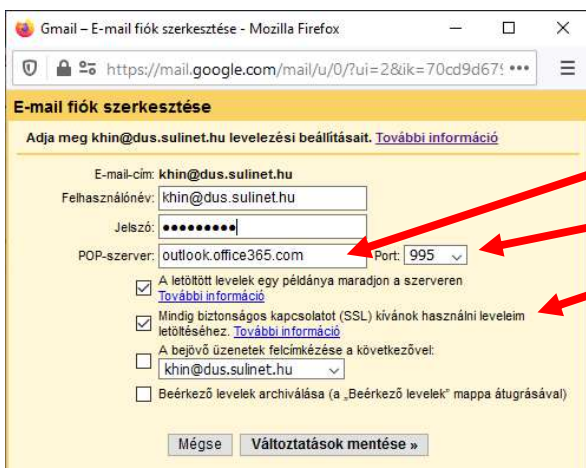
Gmail – E-mail fiók szerkesztése - Mozilla Firefox

https://mail.google.com/mail/u/0/?ui=2&ik=70cd9d67

E-mail fiók szerkesztése

Adja meg khin@dus.sulinet.hu levelezési beállításait. További információ

E-mail-cím: khin@dus.sulinet.hu

Felhasználónév: khin@dus.sulinet.hu

Jelszó: ••••••••••

POP-szerver: outlook.office365.com Port: 995

A letöltött levelek egy példánya maradjon a szerveren
További információ

Mindig biztonságos kapcsolatot (SSL) kívánok használni leveleim letöltéséhez. További információ

A bejövő üzenetek felcímkézése a következővel:
khin@dus.sulinet.hu

Beérkező levelek archiválása (a „Beérkező levelek" mappa átugrásával)

Mégse | Változtatások mentése »